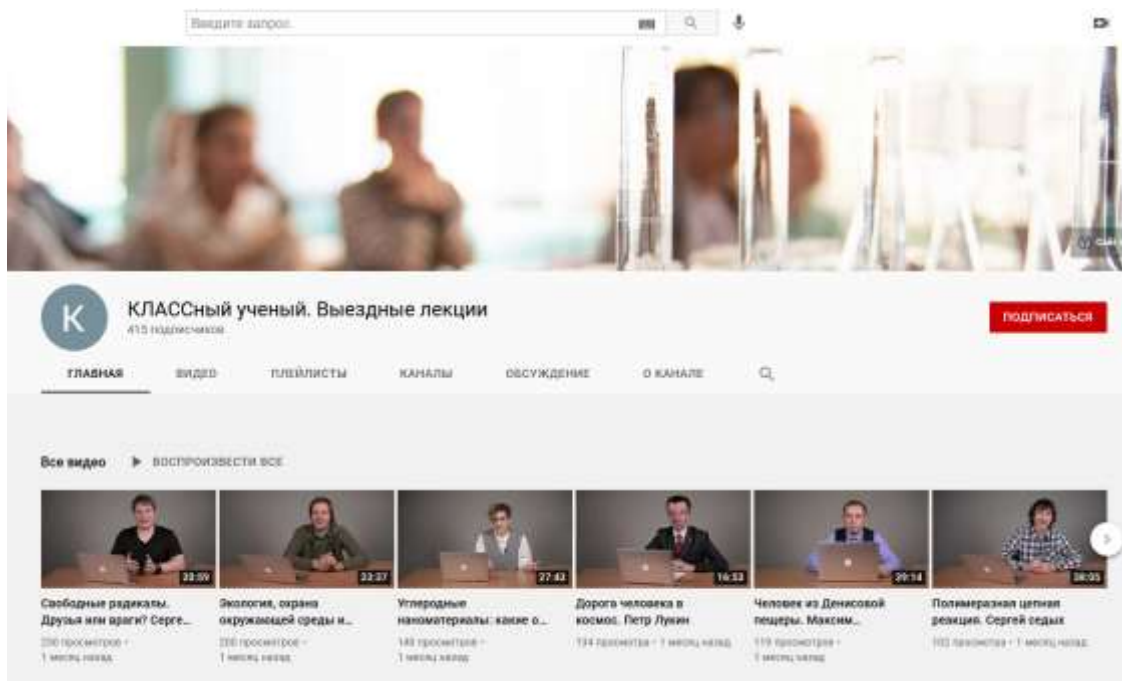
Введите запрос

КЛАССный ученый. Выездные лекции
415 подписчиков

ПОДПИСАТЬСЯ

ГЛАВНАЯ ВИДЕО ПЛЕЙЛИСТЫ КАНАЛЫ ОБСУЖДЕНИЕ О КАНАЛЕ

Все видео ▶ ВОСПРОИЗВЕСТИ ВСЕ

20:59
Свободные радикалы. Друзья или враги? Серге...
290 просмотров • 1 месяц назад

32:37
Экология, охрана окружающей среды и...
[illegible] просмотров • 1 месяц назад

27:43
Углеродные наноматериалы: какие о...
148 просмотров • 1 месяц назад

16:33
Дорога человека в космос. Петр Лукин
134 просмотра • 1 месяц назад

20:14
Человек из Денисовой пещеры. Максим...
119 просмотров • 1 месяц назад

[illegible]
Полимеразная цепная реакция. Сергей седых
102 просмотра • 1 месяц назад